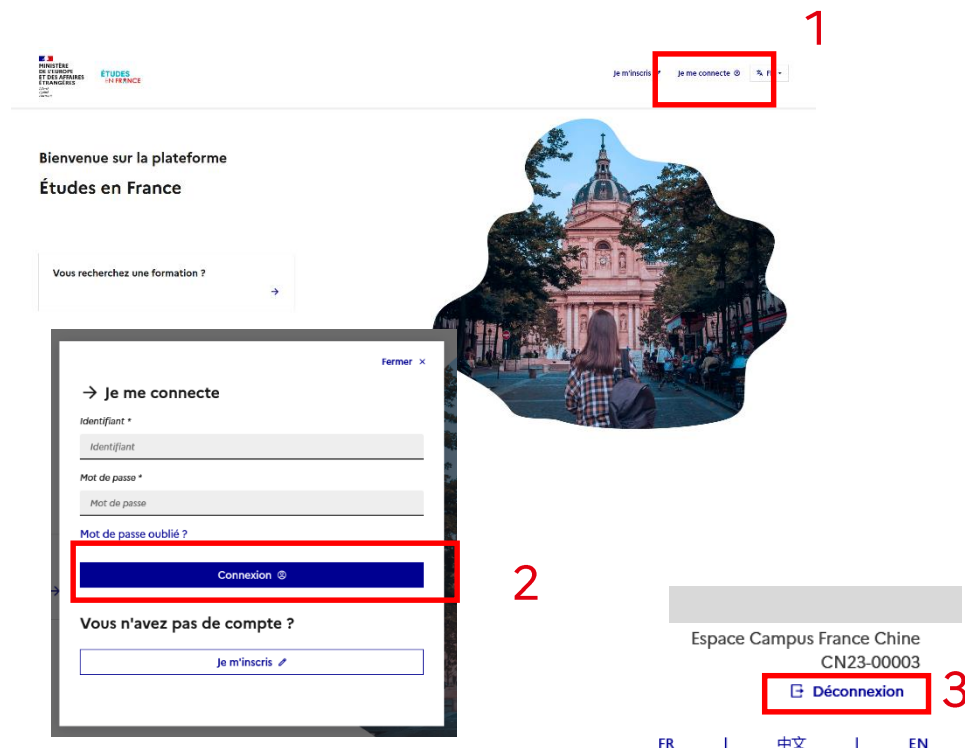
1

MINISTÈRE DE L'EUROPE ET DES AFFAIRES ÉTRANGÈRES

ÉTUDES EN FRANCE

Je m'inscris Je me connecte FR

Bienvenue sur la plateforme

Études en France

Vous recherchez une formation ?

Fermer ×

→ Je me connecte

Identifiant *

Identifiant

Mot de passe *

Mot de passe

Mot de passe oublié ?

Connexion

2

Vous n'avez pas de compte ?

Je m'inscris

Espace Campus France Chine

CN23-00003

Déconnexion

3

FR | 中文 | EN